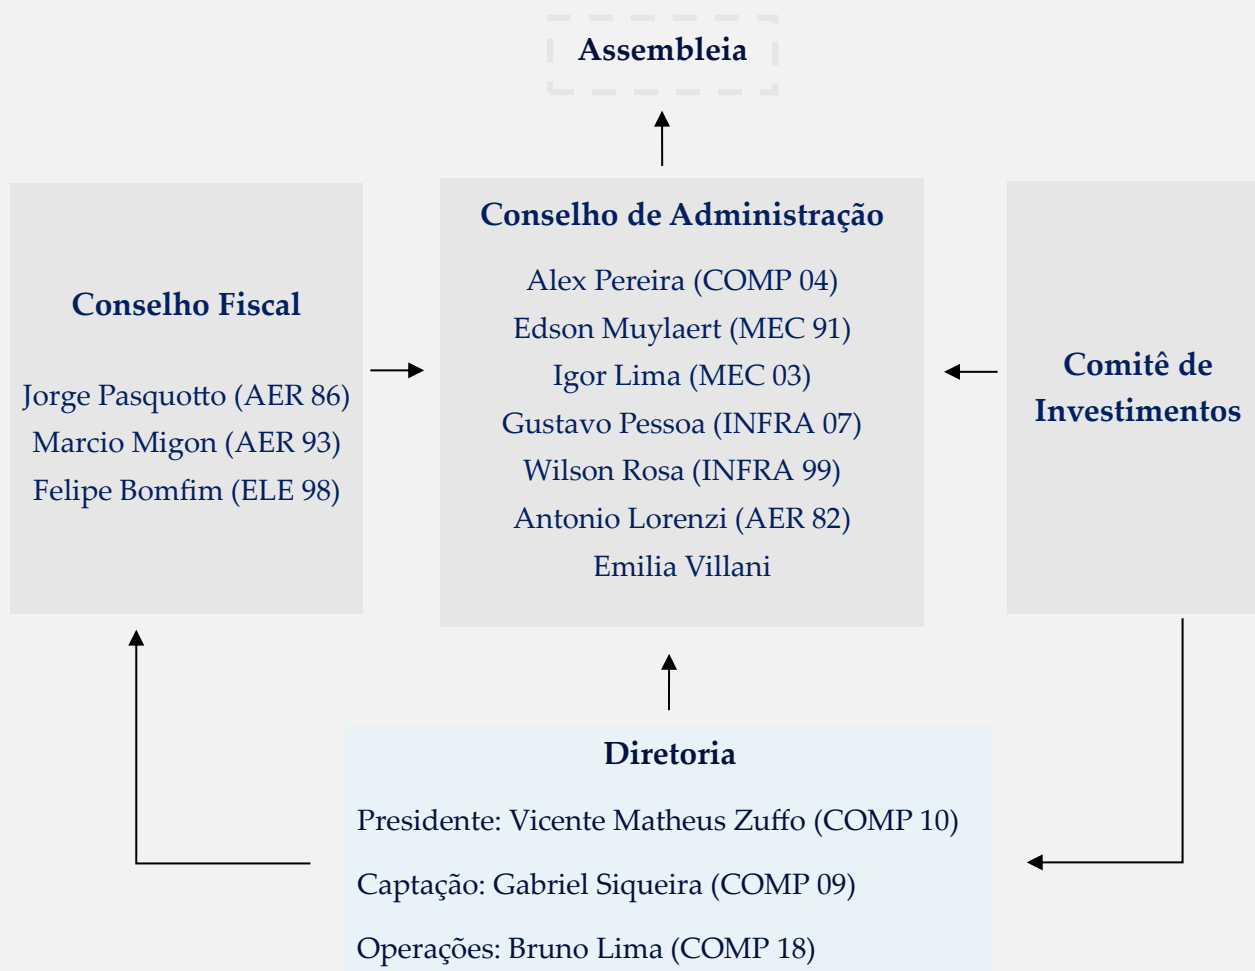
Assembleia

Conselho Fiscal

Jorge Pasquotto (AER 86)
Marcio Migon (AER 93)
Felipe Bomfim (ELE 98)

Conselho de Administração

Alex Pereira (COMP 04)
Edson Muylaert (MEC 91)
Igor Lima (MEC 03)
Gustavo Pessoa (INFRA 07)
Wilson Rosa (INFRA 99)
Antonio Lorenzi (AER 82)
Emilia Villani

Comitê de Investimentos

Diretoria

Presidente: Vicente Matheus Zuffo (COMP 10)

Captação: Gabriel Siqueira (COMP 09)

Operações: Bruno Lima (COMP 18)